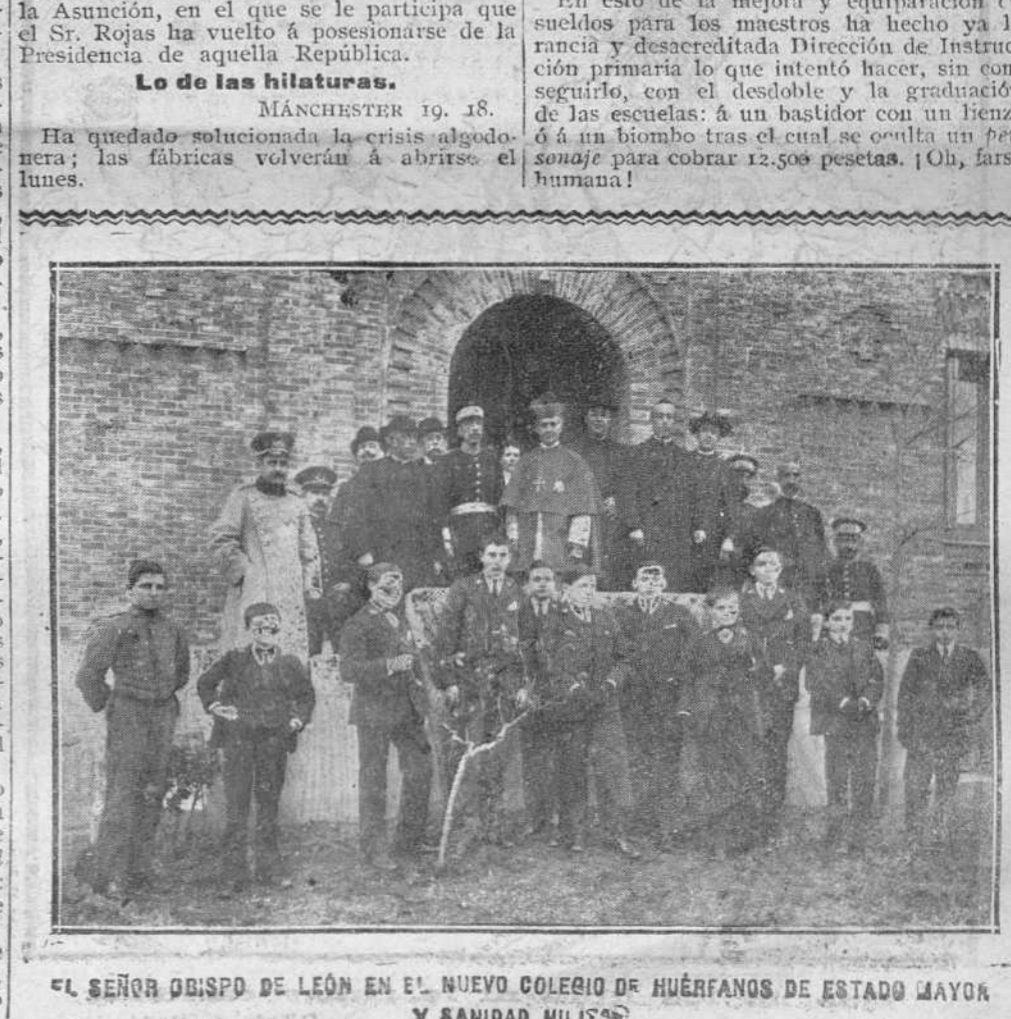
la Asunción, en el que se le participa que el Sr. Rojas ha vuelto á posesionarse de la Presidencia de aquella República.

Lo de las hilaturas.

MÁNCHESTER 19. 18.

Ha quedado solucionada la crisis algodonera; las fábricas volverán á abrirse el lunes.

En esto de la mejora y equiparación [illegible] sueldos para los maestros ha hecho ya l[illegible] rancia y desacreditada Dirección de Instruc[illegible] ción primaria lo que intentó hacer, sin con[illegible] seguirlo, con el desdoble y la graduació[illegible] de las escuelas: á un bastidor con un lienz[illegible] ó á un biombo tras el cual se oculta un per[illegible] sonaje para cobrar 12.500 pesetas. ¡Oh, fars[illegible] humana!

EL SEÑOR OBISPO DE LEÓN EN EL NUEVO COLEGIO DE HUÉRFANOS DE ESTADO MAYOR Y SANIDAD MIL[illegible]